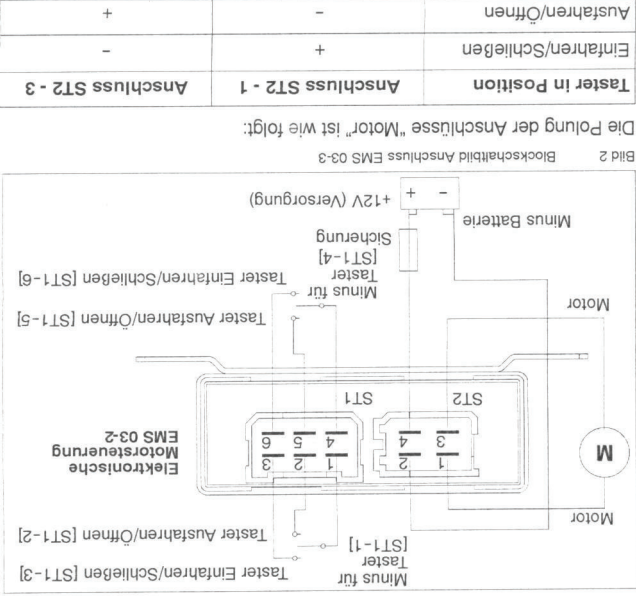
Minus für Taster [ST1-1]

Taster Einfahren/Schließen [ST1-3]

Taster Ausfahren/Öffnen [ST1-2]

Motor

M

Elektronische Motorsteuerung EMS 03-2

1 2 3
4 5 6
ST1

1 2
3 4
ST2

Motor

Taster Ausfahren/Öffnen [ST1-5]

Minus für Taster [ST1-4]

Taster Einfahren/Schließen [ST1-6]

Sicherung

Minus Batterie

- +

+12V (Versorgung)

Bild 2 Blockschaltbild Anschluss EMS 03-3

Die Polung der Anschlüsse „Motor" ist wie folgt:

| Taster in Position | Anschluss ST2 - 1 | Anschluss ST2 - 3 |
|---|---|---|
| Einfahren/Schließen | + | - |
| Ausfahren/Öffnen | - | + |